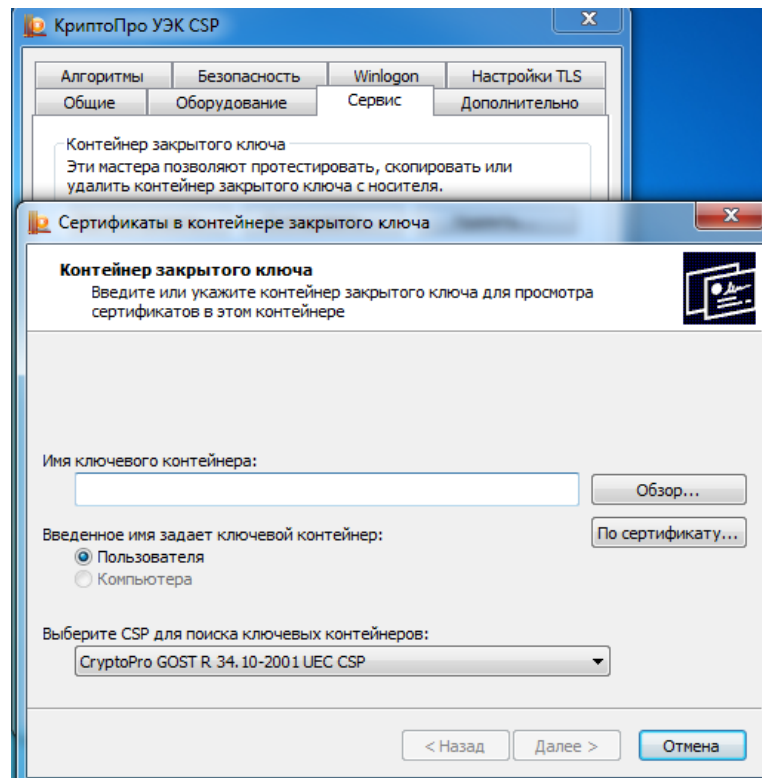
КриптоПро УЭК CSP

Алгоритмы | Безопасность | Winlogon | Настройки TLS
Общие | Оборудование | Сервис | Дополнительно

Контейнер закрытого ключа
Эти мастера позволяют протестировать, скопировать или удалить контейнер закрытого ключа с носителя.

Сертификаты в контейнере закрытого ключа

Контейнер закрытого ключа
Введите или укажите контейнер закрытого ключа для просмотра сертификатов в этом контейнере

Имя ключевого контейнера:

Обзор...

Введенное имя задает ключевой контейнер:

По сертификату...

Пользователя
Компьютера

Выберите CSP для поиска ключевых контейнеров:

CryptoPro GOST R 34.10-2001 UEC CSP

< Назад
Далее >
Отмена